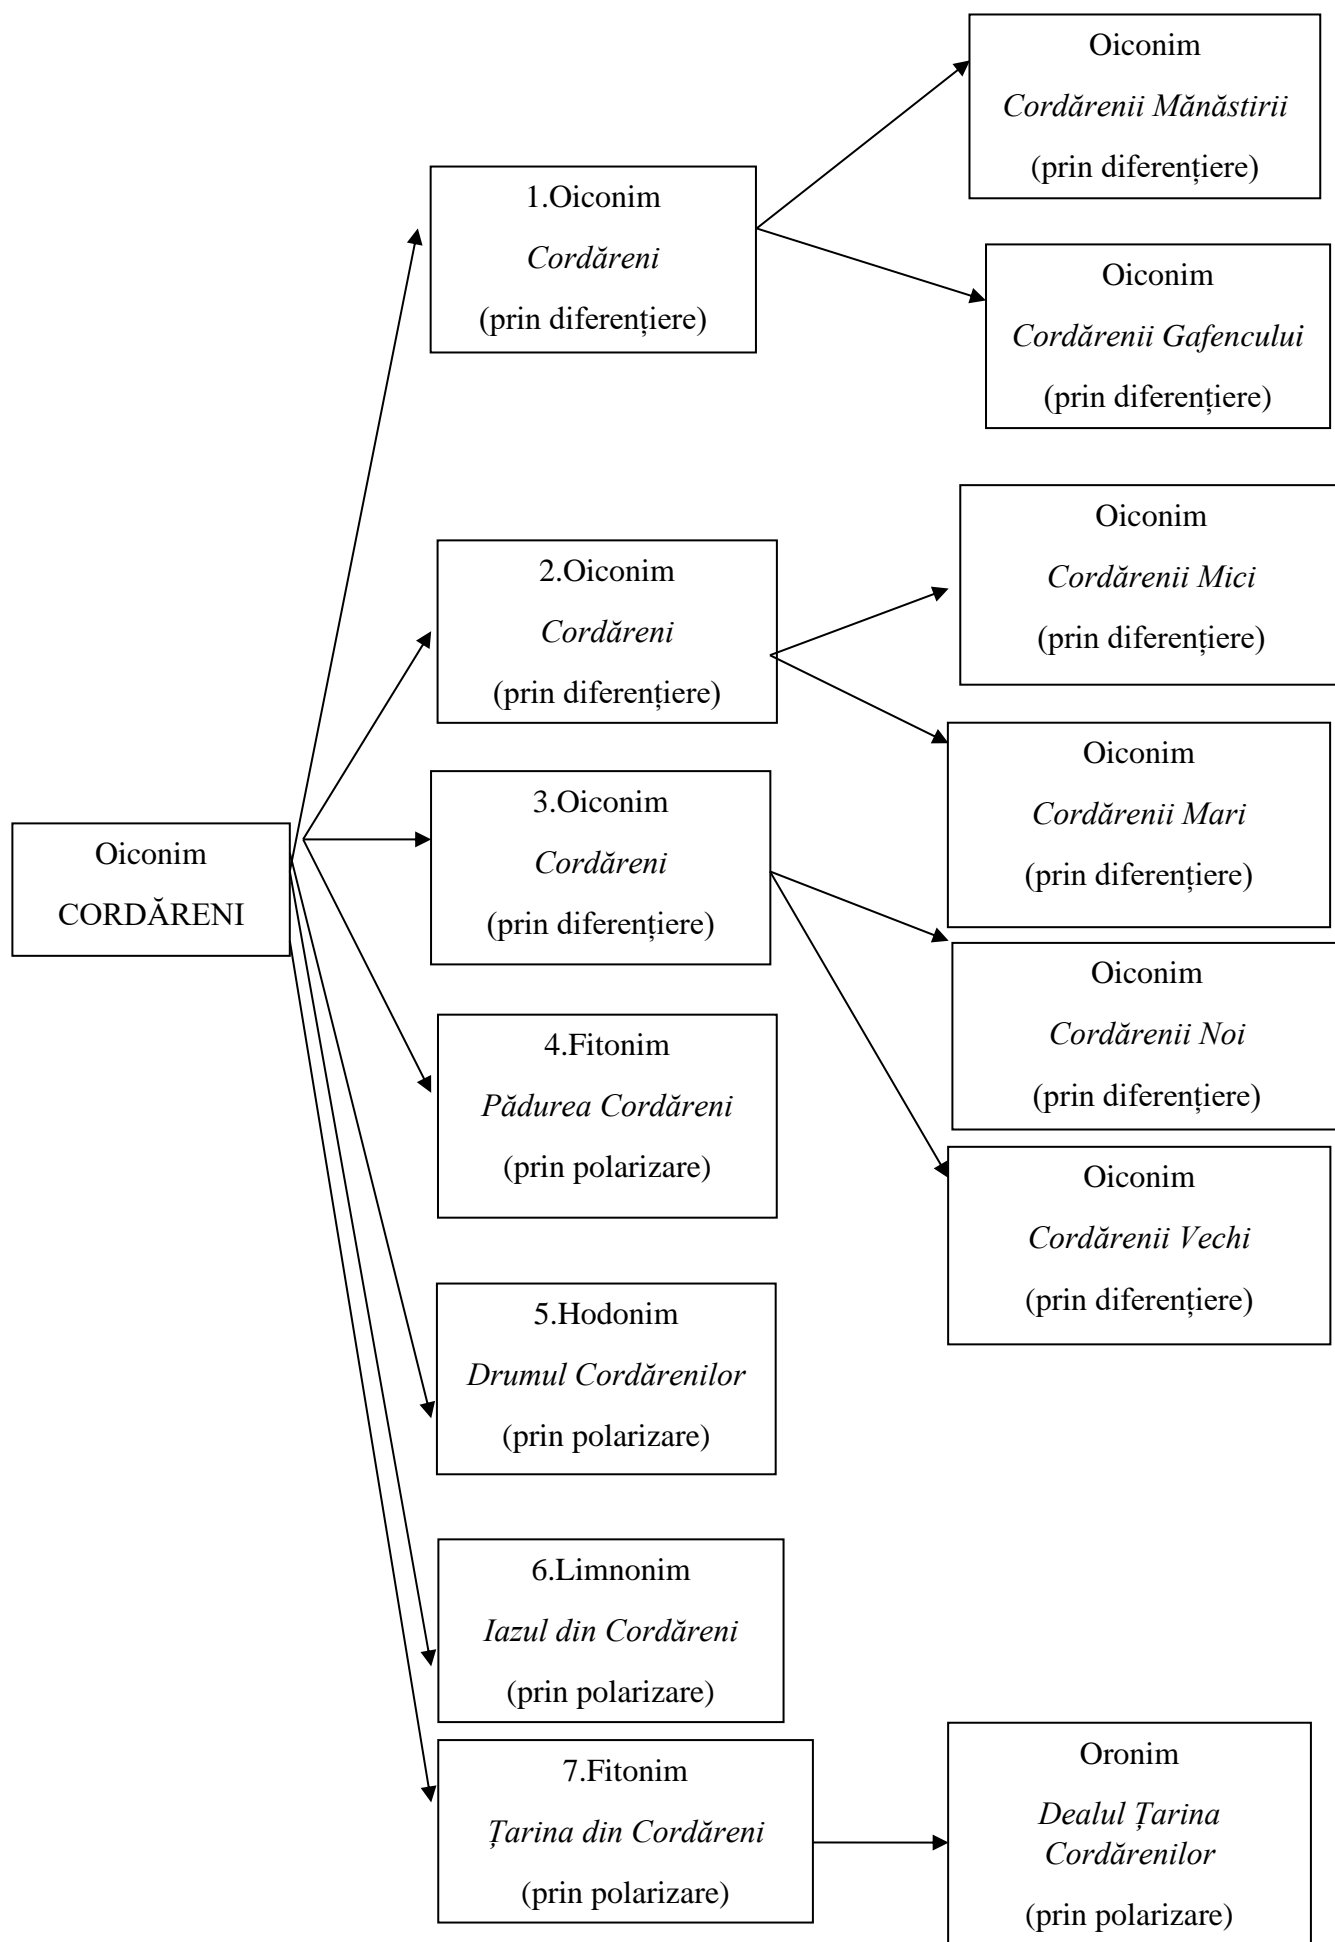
Oiconim
CORDĂRENI

1.Oiconim
*Cordăreni*
(prin diferențiere)

Oiconim
*Cordărenii Mănăstirii*
(prin diferențiere)

Oiconim
*Cordărenii Gafencului*
(prin diferențiere)

2.Oiconim
*Cordăreni*
(prin diferențiere)

Oiconim
*Cordărenii Mici*
(prin diferențiere)

Oiconim
*Cordărenii Mari*
(prin diferențiere)

3.Oiconim
*Cordăreni*
(prin diferențiere)

Oiconim
*Cordărenii Noi*
(prin diferențiere)

Oiconim
*Cordărenii Vechi*
(prin diferențiere)

4.Fitonim
*Pădurea Cordăreni*
(prin polarizare)

5.Hodonim
*Drumul Cordărenilor*
(prin polarizare)

6.Limnonim
*Iazul din Cordăreni*
(prin polarizare)

7.Fitonim
*Țarina din Cordăreni*
(prin polarizare)

Oronim
*Dealul Țarina Cordărenilor*
(prin polarizare)